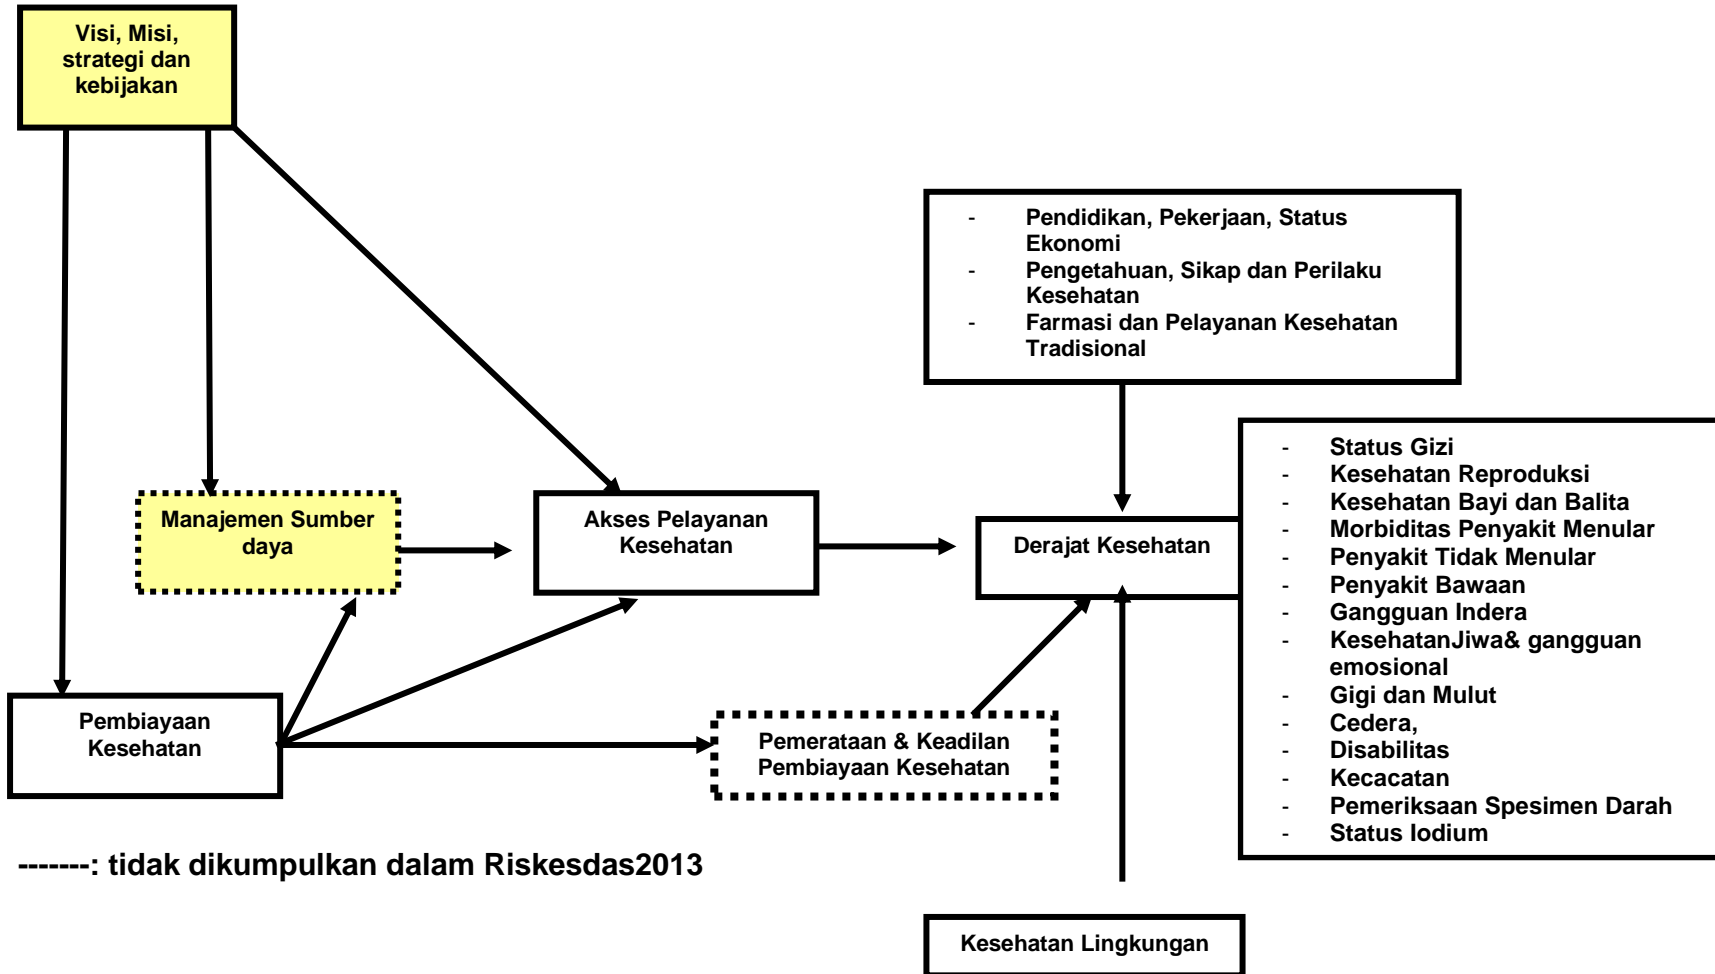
Visi, Misi, strategi dan kebijakan

- Pendidikan, Pekerjaan, Status Ekonomi
- Pengetahuan, Sikap dan Perilaku Kesehatan
- Farmasi dan Pelayanan Kesehatan Tradisional

- Status Gizi
- Kesehatan Reproduksi
- Kesehatan Bayi dan Balita
- Morbiditas Penyakit Menular
- Penyakit Tidak Menular
- Penyakit Bawaan
- Gangguan Indera
- KesehatanJiwa& gangguan emosional
- Gigi dan Mulut
- Cedera,
- Disabilitas
- Kecacatan
- Pemeriksaan Spesimen Darah
- Status Iodium

Manajemen Sumber daya

Akses Pelayanan Kesehatan

Derajat Kesehatan

Pembiayaan Kesehatan

Pemerataan & Keadilan Pembiayaan Kesehatan

-------: tidak dikumpulkan dalam Riskesdas2013

Kesehatan Lingkungan